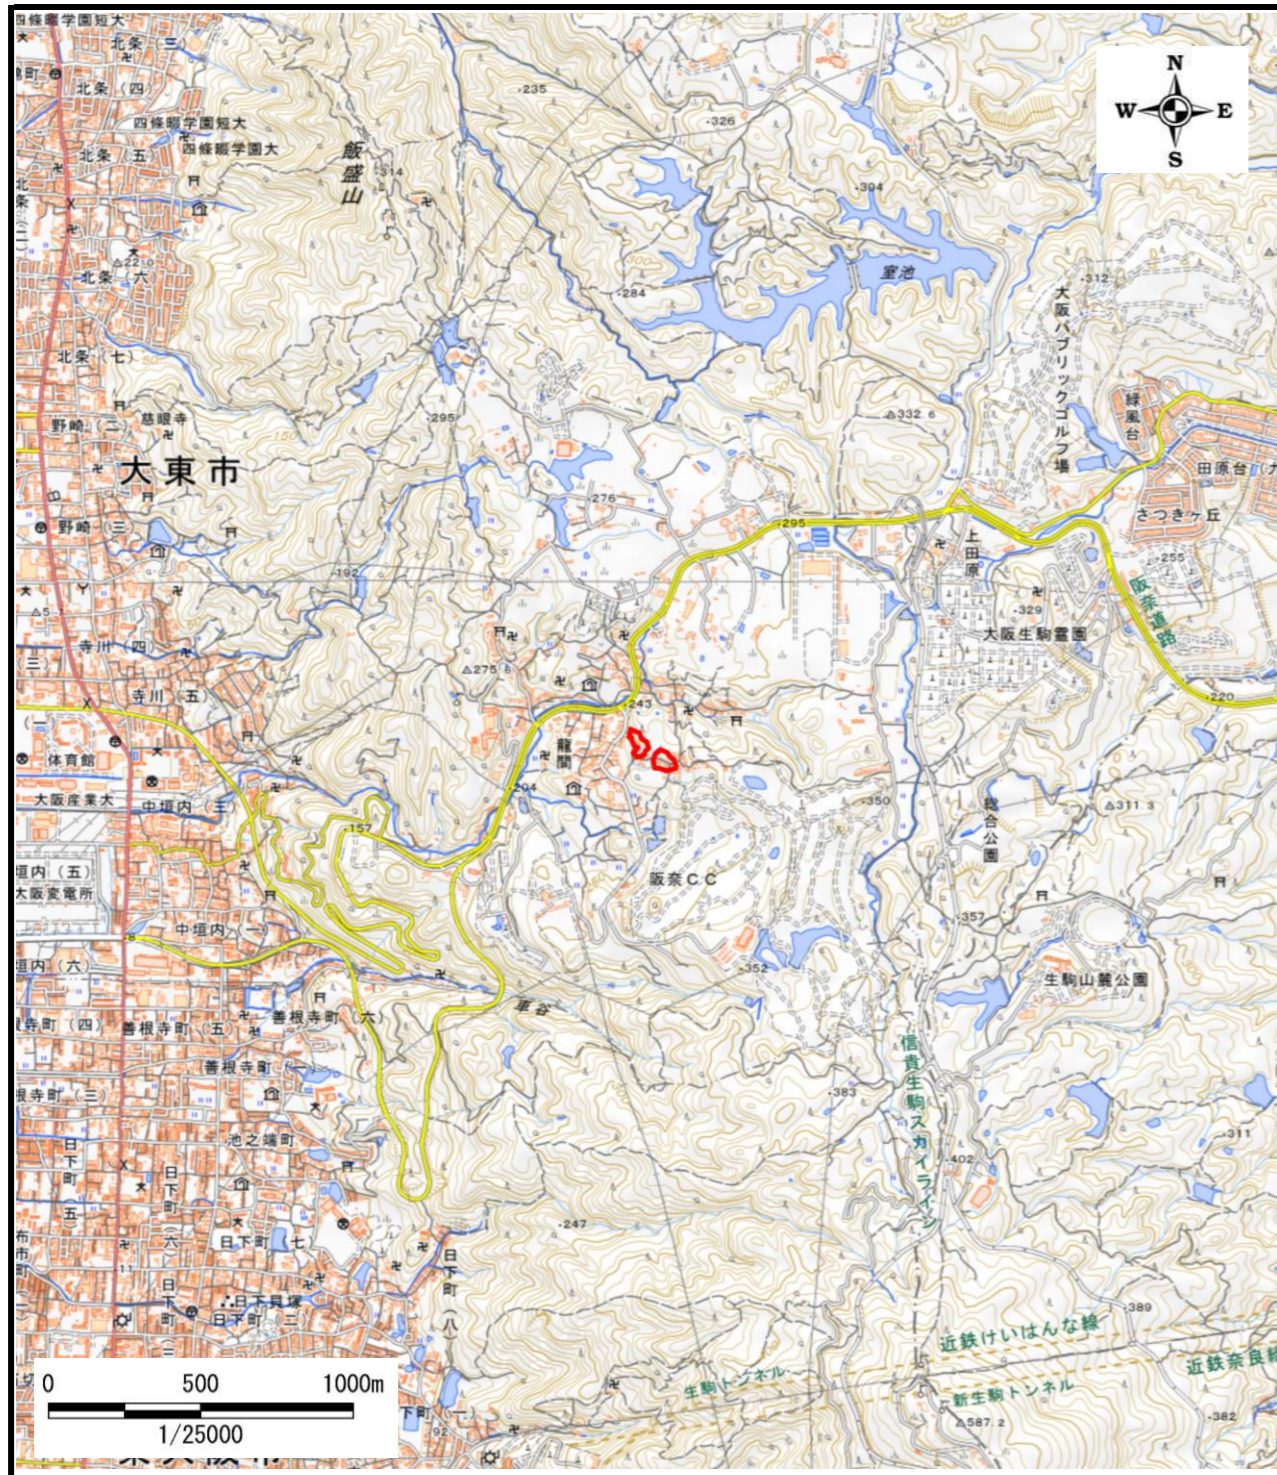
N
W
E
S

四條畷学園短大
北条（三）
北条（四）
四條畷学園短大
四條畷学園大
北条（五）
北条（六）
北条（七）
飯盛山
314
235
326
304
室池
284
312
大阪パブリックゴルフ場
緑風台
田原台
さつきヶ丘
332.6
295
慈眼寺
野崎（二）
大東市
野崎（三）
276
295
上田原
255
阪奈道路
192
329
大阪生駒霊園
寺川（四）
寺川（五）
275
243
龍間
220
体育館
大阪産業大
中垣内（三）
204
157
350
総合公園
311.3
垣内（五）
大阪変電所
阪奈ＣＣ
中垣内（一）
357
垣内（六）
352
生駒山麓公園
善根寺町（四）
善根寺町（五）
善根寺町（六）
善根寺町（一）
車谷
信貴生駒スカイライン
根寺町（三）
383
日下町
池之端町
402
311
日下町（六）
日下町（七）
247
日下町（八）
日下貝塚
日下町（三）
389
近鉄けいはんな線
近鉄奈良線
生駒トンネル
新生駒トンネル
587.2
382
0
500
1000m
1/25000